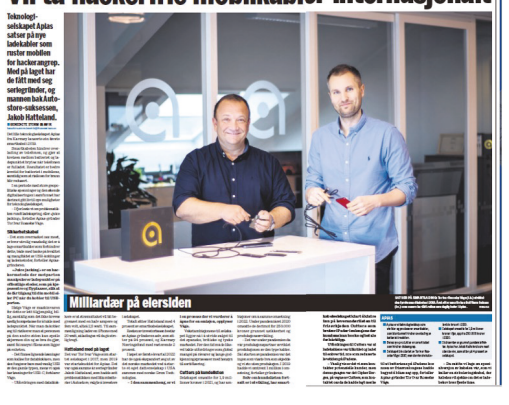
Vil ta hackerfrie mobilkabler internasjonalt

Teknologiselskapet Apiax satser på nye ladekabler som ruster mobilen for hackerangrep. Med på laget har de fått med seg seriegründer, og mannen bak Autostore-suksessen, Jakob Hatteland.

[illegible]

Milliardær på elsiden

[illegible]